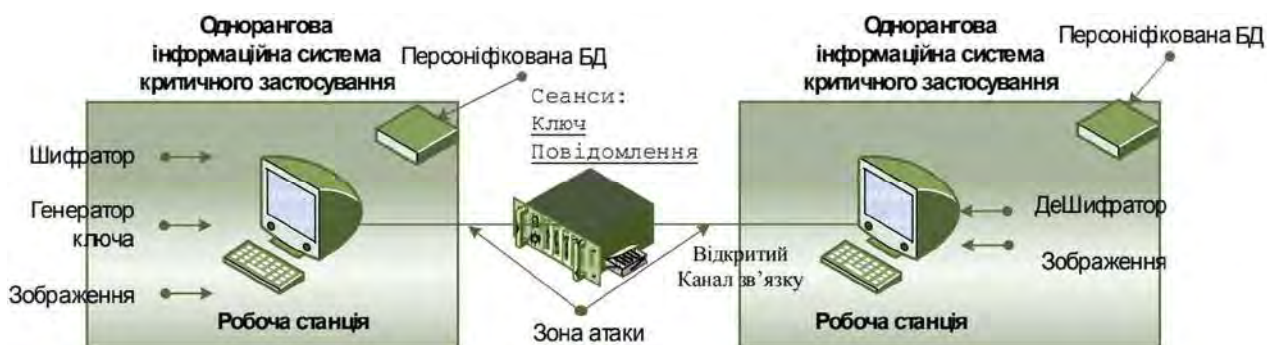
Однорангова інформаційна система критичного застосування

Персоніфікована БД

Шифратор

Генератор ключа

Зображення

Робоча станція

Сеанси:
Ключ
Повідомлення

Відкритий
Канал зв'язку

Зона атаки

Однорангова інформаційна система критичного застосування

Персоніфікована БД

ДеШифратор

Зображення

Робоча станція